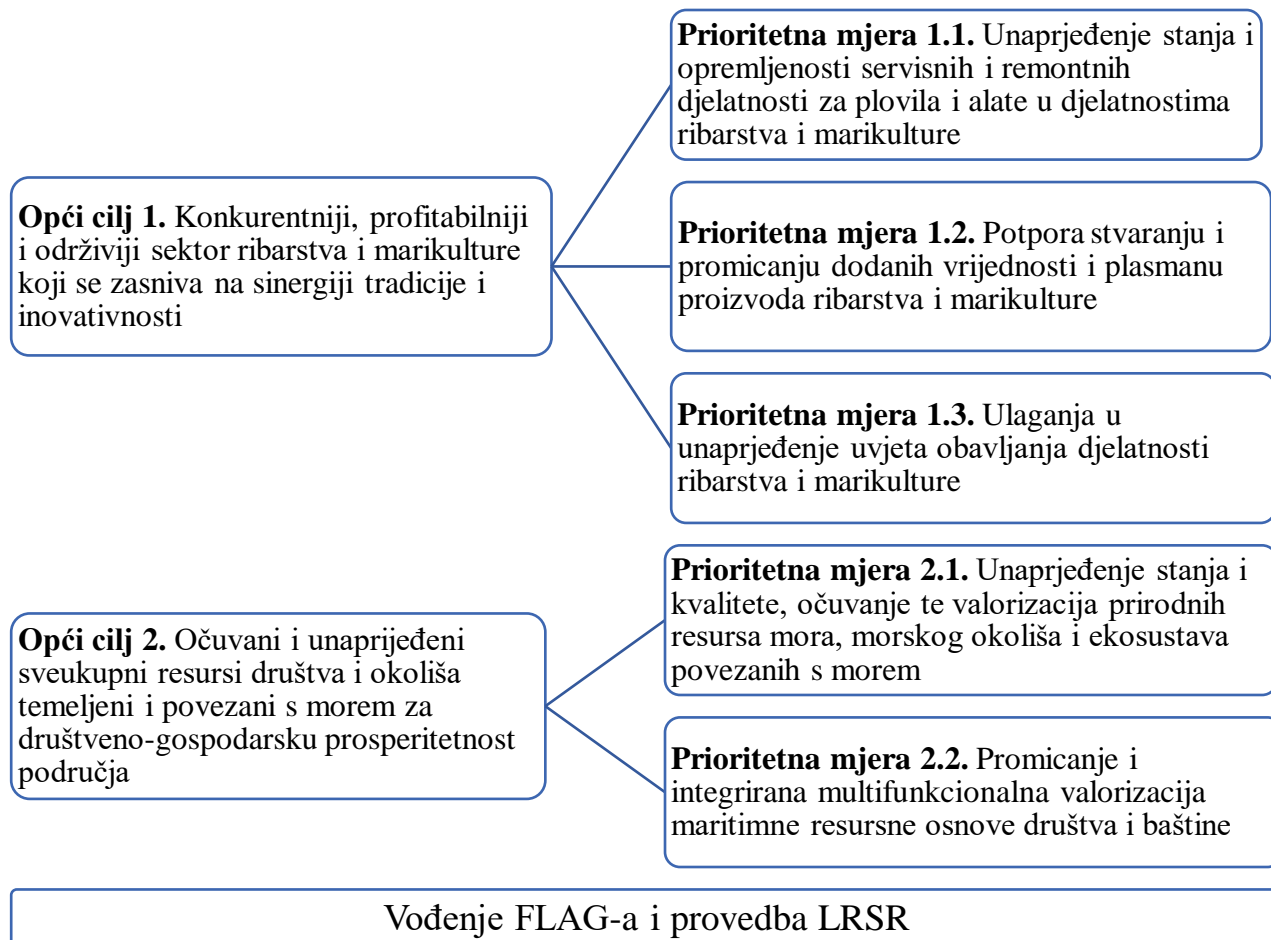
**Opći cilj 1.** Konkurentniji, profitabilniji i održiviji sektor ribarstva i marikulture koji se zasniva na sinergiji tradicije i inovativnosti

**Prioritetna mjera 1.1.** Unaprjeđenje stanja i opremljenosti servisnih i remontnih djelatnosti za plovila i alate u djelatnostima ribarstva i marikulture

**Prioritetna mjera 1.2.** Potpora stvaranju i promicanju dodanih vrijednosti i plasmanu proizvoda ribarstva i marikulture

**Prioritetna mjera 1.3.** Ulaganja u unaprjeđenje uvjeta obavljanja djelatnosti ribarstva i marikulture

**Opći cilj 2.** Očuvani i unaprijeđeni sveukupni resursi društva i okoliša temeljeni i povezani s morem za društveno-gospodarsku prosperitetnost područja

**Prioritetna mjera 2.1.** Unaprjeđenje stanja i kvalitete, očuvanje te valorizacija prirodnih resursa mora, morskog okoliša i ekosustava povezanih s morem

**Prioritetna mjera 2.2.** Promicanje i integrirana multifunkcionalna valorizacija maritimne resursne osnove društva i baštine

Vođenje FLAG-a i provedba LRSR